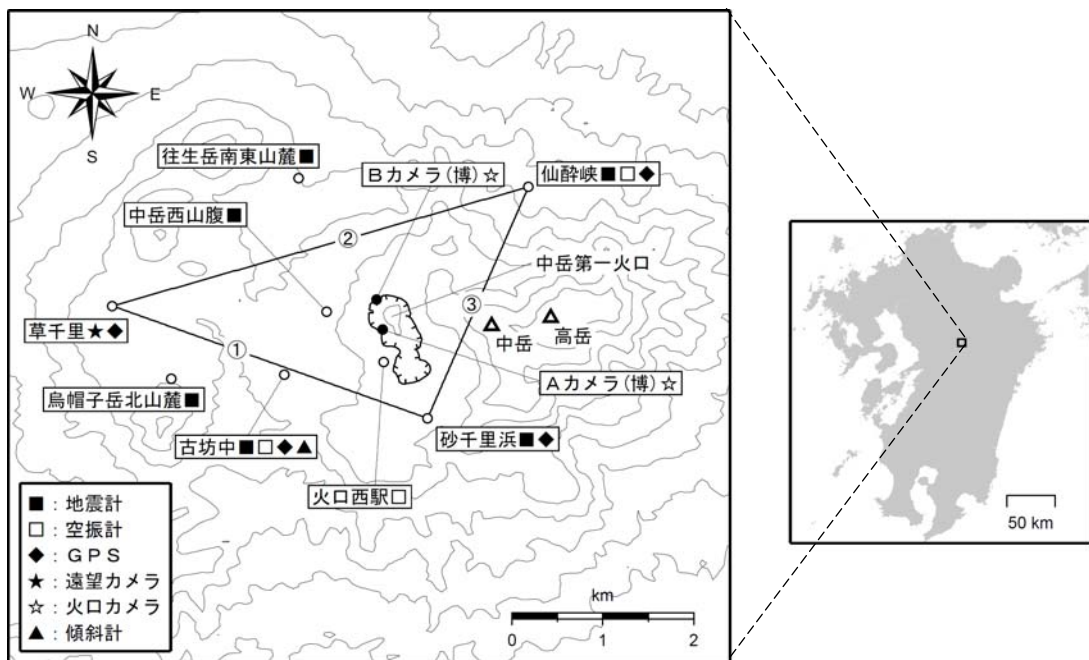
N
W
E
S

往生岳南東山麓■
Bカメラ(博)☆
仙酔峡■□◆
中岳西山腹■
②
中岳第一火口
草千里★◆
③
中岳
高岳
①
烏帽子岳北山麓■
Aカメラ(博)☆
古坊中■□◆▲
砂千里浜■◆
火口西駅□

■:地震計
□:空振計
◆:GPS
★:遠望カメラ
☆:火口カメラ
▲:傾斜計

km
0
1
2

50 km